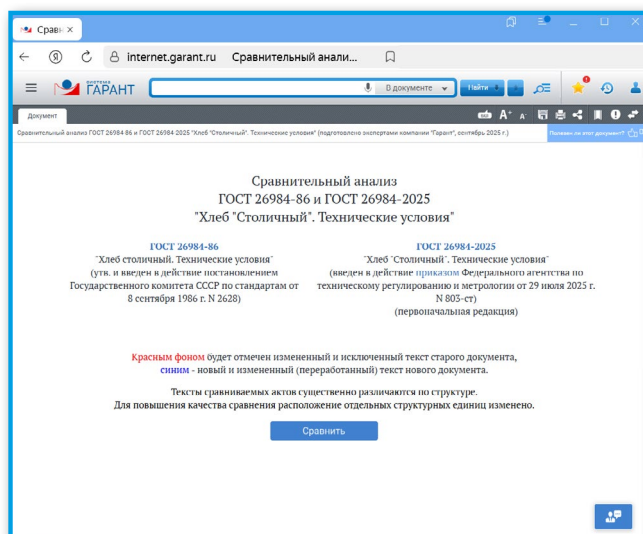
Срав ×

internet.garant.ru Сравнительный анали...

система ГАРАНТ

В документе

Найти

Документ

Сравнительный анализ ГОСТ 26984-86 и ГОСТ 26984-2025 "Хлеб "Столичный". Технические условия" (подготовлено экспертами компании "Гарант", сентябрь 2025 г.)

Полезен ли этот документ?

Сравнительный анализ
ГОСТ 26984-86 и ГОСТ 26984-2025
"Хлеб "Столичный". Технические условия"

ГОСТ 26984-86
"Хлеб столичный. Технические условия"
(утв. и введен в действие постановлением Государственного комитета СССР по стандартам от 8 сентября 1986 г. N 2628)

ГОСТ 26984-2025
"Хлеб "Столичный". Технические условия"
(введен в действие приказом Федерального агентства по техническому регулированию и метрологии от 29 июля 2025 г. N 803-ст)
(первоначальная редакция)

Красным фоном будет отмечен измененный и исключенный текст старого документа, синим - новый и измененный (переработанный) текст нового документа.

Тексты сравниваемых актов существенно различаются по структуре.
Для повышения качества сравнения расположение отдельных структурных единиц изменено.

Сравнить